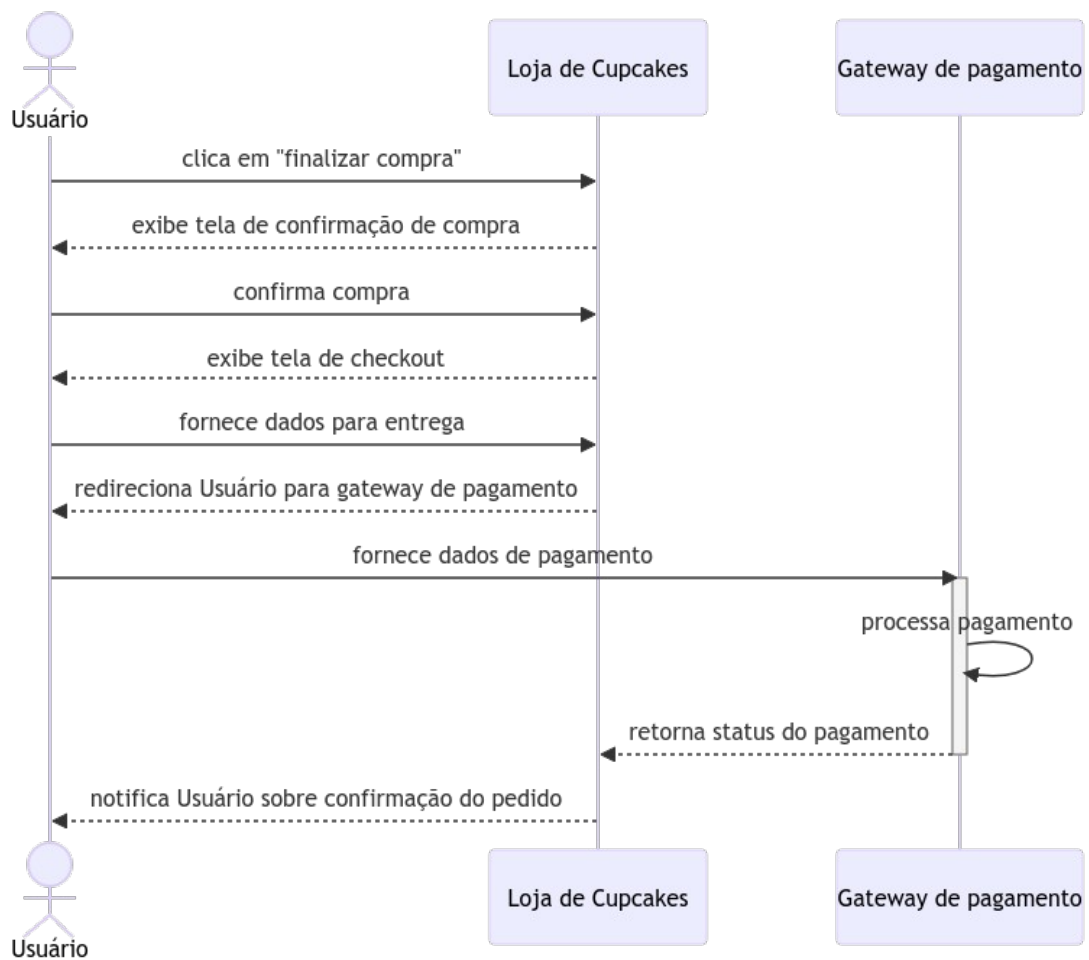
Usuário

Loja de Cupcakes

Gateway de pagamento

clica em "finalizar compra"

exibe tela de confirmação de compra

confirma compra

exibe tela de checkout

fornece dados para entrega

redireciona Usuário para gateway de pagamento

fornece dados de pagamento

processa pagamento

retorna status do pagamento

notifica Usuário sobre confirmação do pedido

Usuário

Loja de Cupcakes

Gateway de pagamento